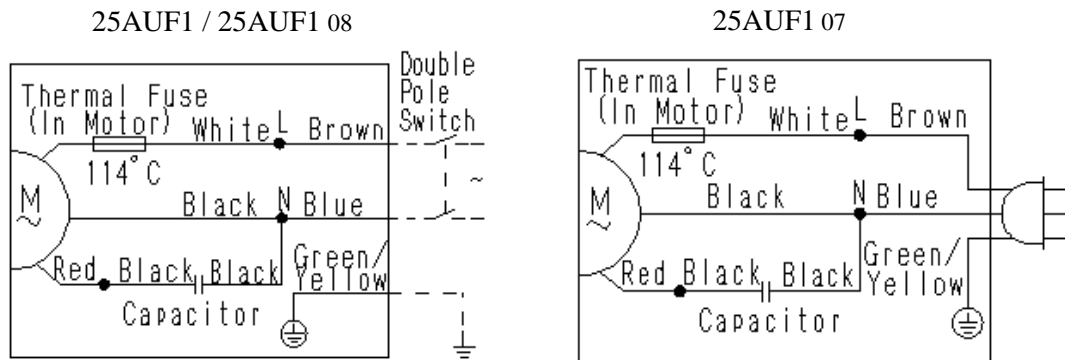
25AUF1 / 25AUF1 08

Thermal Fuse (In Motor) White L Brown

Double Pole Switch

114˚C

M

Black N Blue

~

Red Black Black

Green/ Yellow

Capacitor

25AUF1 07

Thermal Fuse (In Motor) White L Brown

114˚C

M

Black N Blue

Red Black Black

Green/ Yellow

Capacitor